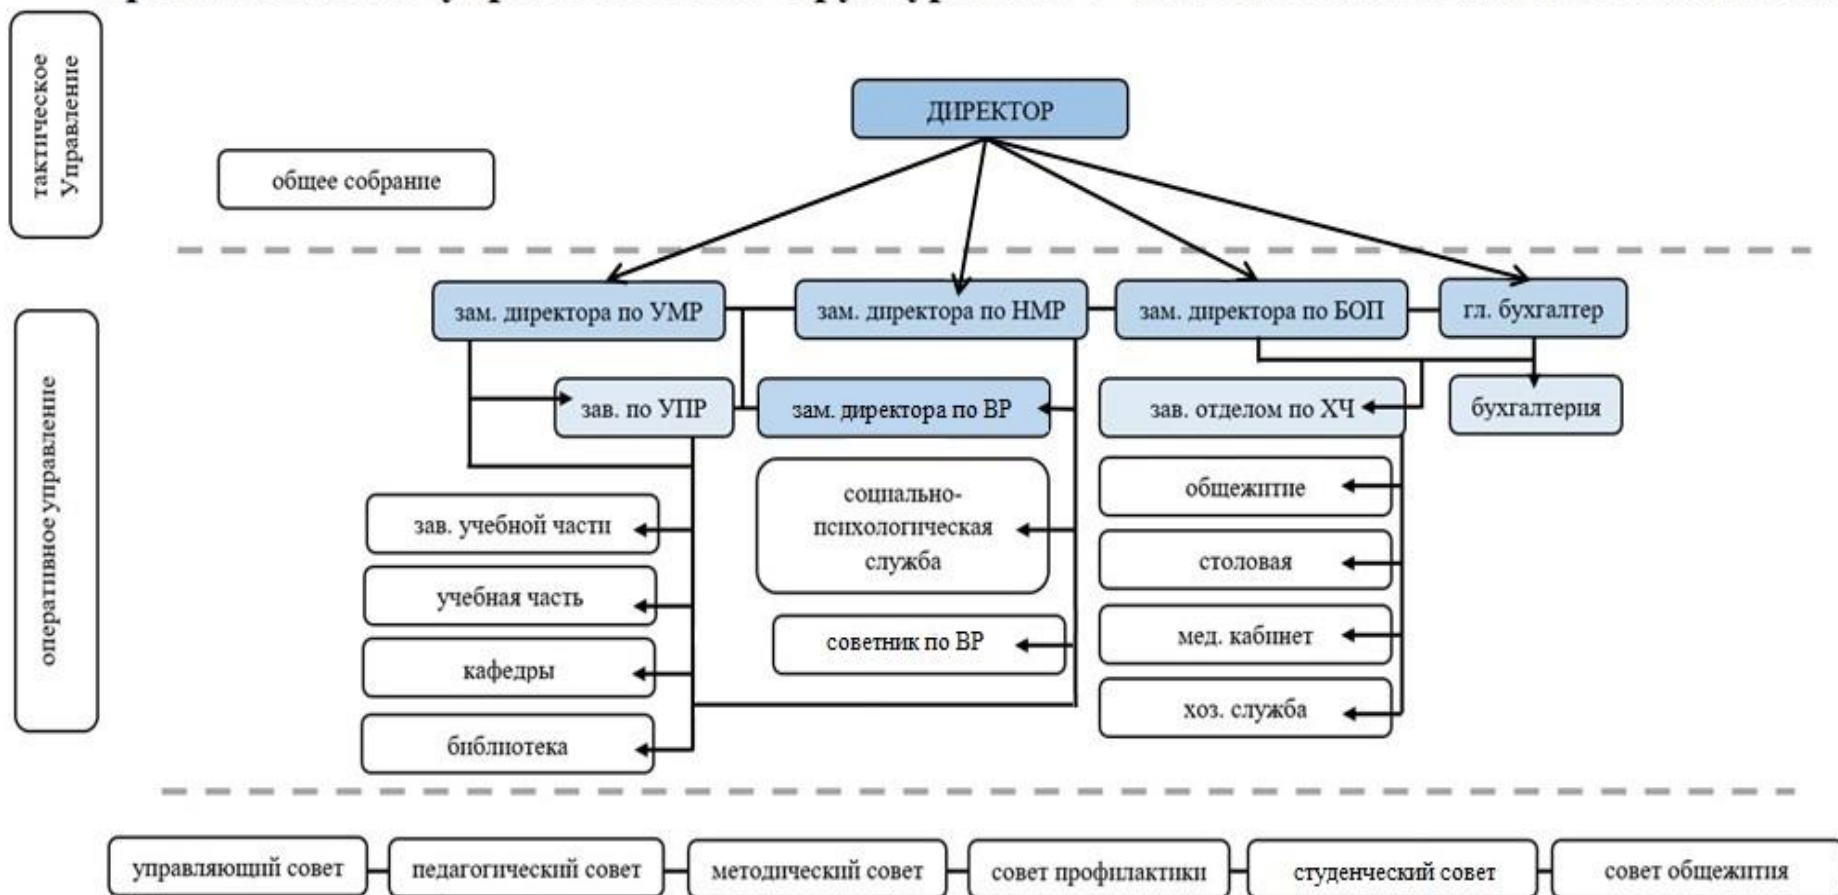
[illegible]

тактическое Управление

общее собрание

ДИРЕКТОР

оперативное управление

зам. директора по УМР

зам. директора по НМР

зам. директора по БОП

гл. бухгалтер

зав. по УПР

зам. директора по ВР

зав. отделом по ХЧ

бухгалтерия

зав. учебной части

учебная часть

кафедры

библиотека

социально-психологическая служба

советник по ВР

общежитие

столовая

мед. кабинет

хоз. служба

управляющий совет

педагогический совет

методический совет

совет профилактики

студенческий совет

совет общежития